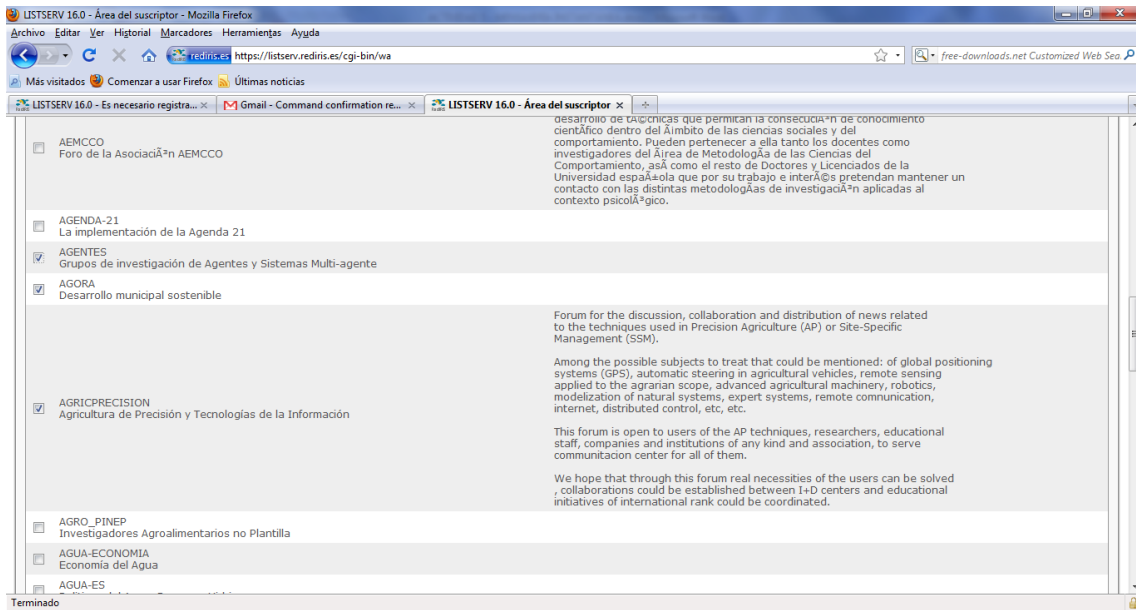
LISTSERV 16.0 - Área del suscriptor - Mozilla Firefox

Archivo Editar Ver Historial Marcadores Herramientas Ayuda

rediris.es https://listserv.rediris.es/cgi-bin/wa

free-downloads.net Customized Web Sea

Más visitados Comenzar a usar Firefox Últimas noticias

LISTSERV 16.0 - Es necesario registra... × Gmail - Command confirmation re... × LISTSERV 16.0 - Área del suscriptor ×

AEMCCO
Foro de la AsociaciÃ³n AEMCCO

desarrollo de tÃ©cnicas que permitan la consecuciÃ³n de conocimiento cientÃfico dentro del Ãmbito de las ciencias sociales y del comportamiento. Pueden pertenecer a ella tanto los docentes como investigadores del Ãrea de MetodologÃa de las Ciencias del Comportamiento, asÃ como el resto de Doctores y Licenciados de la Universidad espaÃ±ola que por su trabajo e interÃ©s pretendan mantener un contacto con las distintas metodologÃas de investigaciÃ³n aplicadas al contexto psicolÃ³gico.

AGENDA-21
La implementación de la Agenda 21

AGENTES
Grupos de investigación de Agentes y Sistemas Multi-agente

AGORA
Desarrollo municipal sostenible

AGRICPRECISION
Agricultura de Precisión y Tecnologías de la Información

Forum for the discussion, collaboration and distribution of news related to the techniques used in Precision Agriculture (AP) or Site-Specific Management (SSM).

Among the possible subjects to treat that could be mentioned: of global positioning systems (GPS), automatic steering in agricultural vehicles, remote sensing applied to the agrarian scope, advanced agricultural machinery, robotics, modelization of natural systems, expert systems, remote comnunication, internet, distributed control, etc, etc.

This forum is open to users of the AP techniques, researchers, educational staff, companies and institutions of any kind and association, to serve communitacion center for all of them.

We hope that through this forum real necessities of the users can be solved , collaborations could be established between I+D centers and educational initiatives of international rank could be coordinated.

AGRO_PINEP
Investigadores Agroalimentarios no Plantilla

AGUA-ECONOMIA
Economía del Agua

AGUA-ES
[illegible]

Terminado